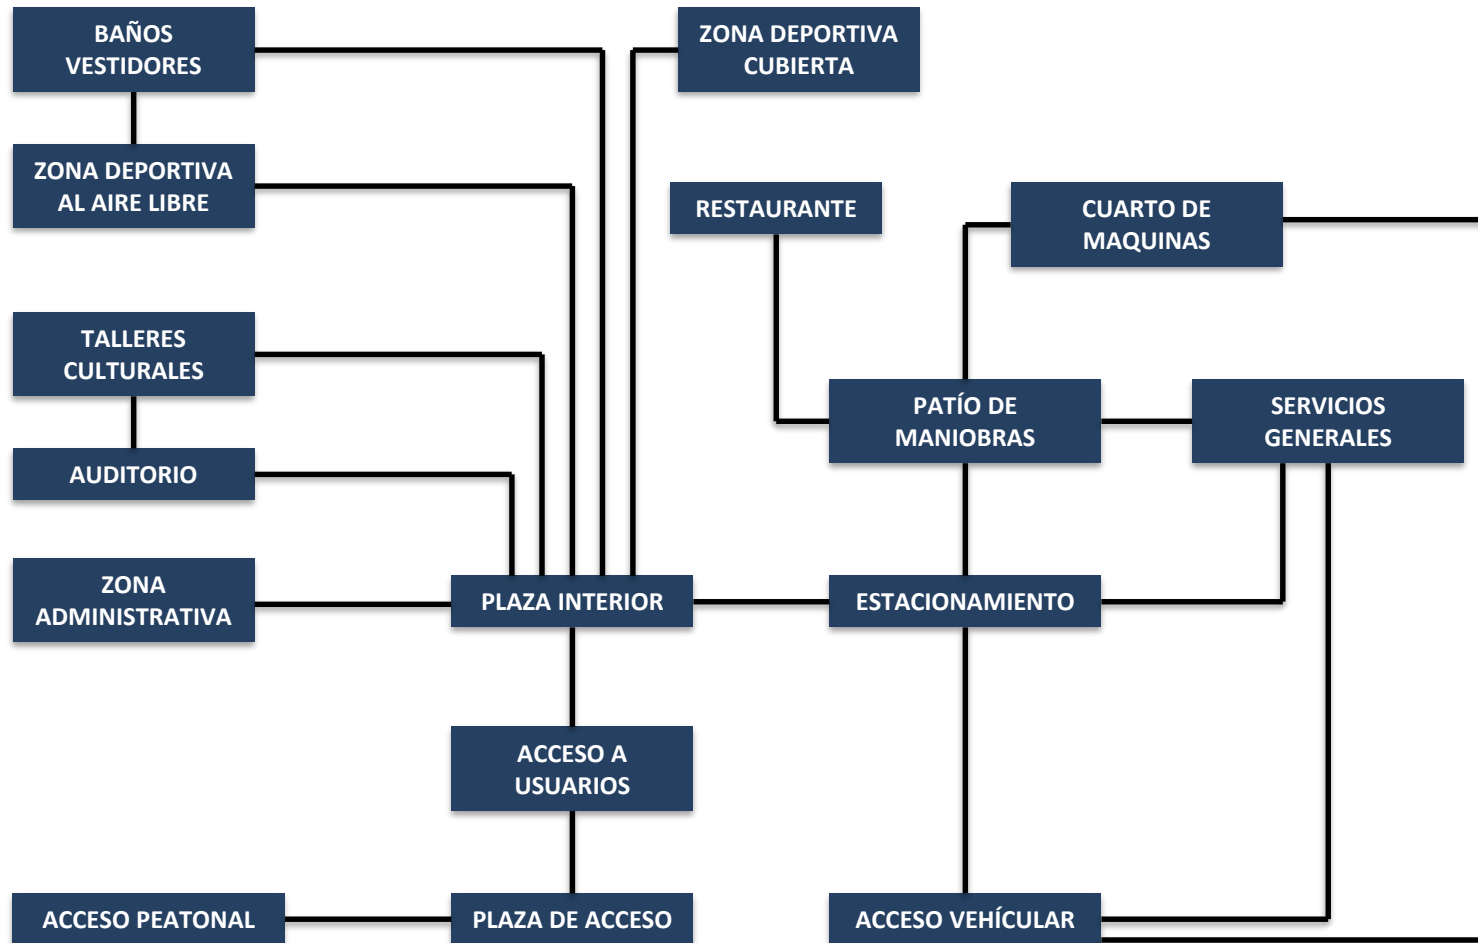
BAÑOS VESTIDORES

ZONA DEPORTIVA CUBIERTA

ZONA DEPORTIVA AL AIRE LIBRE

RESTAURANTE

CUARTO DE MAQUINAS

TALLERES CULTURALES

PATÍO DE MANIOBRAS

SERVICIOS GENERALES

AUDITORIO

ZONA ADMINISTRATIVA

PLAZA INTERIOR

ESTACIONAMIENTO

ACCESO A USUARIOS

ACCESO PEATONAL

PLAZA DE ACCESO

ACCESO VEHÍCULAR